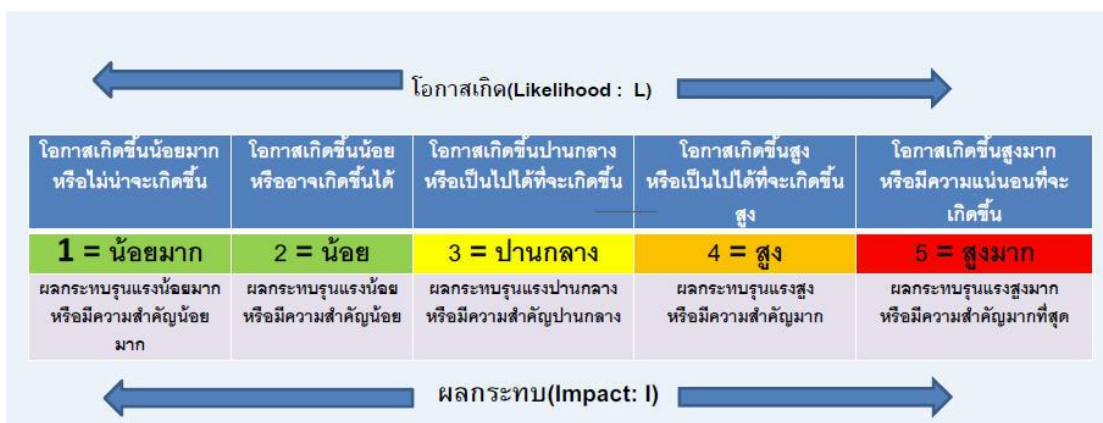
โอกาสเกิด(Likelihood : L)

| โอกาสเกิดขึ้นน้อยมาก หรือไม่น่าจะเกิดขึ้น | โอกาสเกิดขึ้นน้อย หรืออาจเกิดขึ้นได้ | โอกาสเกิดขึ้นปานกลาง หรือเป็นไปได้ที่จะเกิดขึ้น | โอกาสเกิดขึ้นสูง หรือเป็นไปได้ที่จะเกิดขึ้นสูง | โอกาสเกิดขึ้นสูงมาก หรือมีความแน่นอนที่จะเกิดขึ้น |
|---|---|---|---|---|
| 1 = น้อยมาก | 2 = น้อย | 3 = ปานกลาง | 4 = สูง | 5 = สูงมาก |
| ผลกระทบรุนแรงน้อยมาก หรือมีความสำคัญน้อยมาก | ผลกระทบรุนแรงน้อย หรือมีความสำคัญน้อย | ผลกระทบรุนแรงปานกลาง หรือมีความสำคัญปานกลาง | ผลกระทบรุนแรงสูง หรือมีความสำคัญมาก | ผลกระทบรุนแรงสูงมาก หรือมีความสำคัญมากที่สุด |

ผลกระทบ(Impact: I)